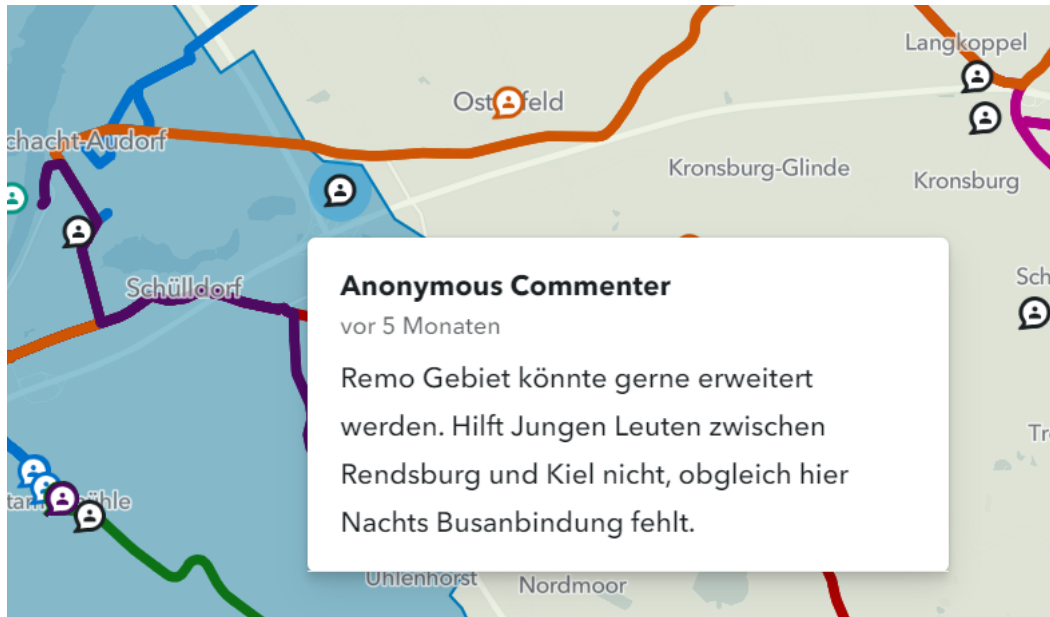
Langkoppel

Ostfeld

chacht-Audorf

Kronsburg-Glinde

Kronsburg

Schülldorf

Sch

Tr

tam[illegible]hle

Anonymous Commenter

vor 5 Monaten

Remo Gebiet könnte gerne erweitert werden. Hilft Jungen Leuten zwischen Rendsburg und Kiel nicht, obgleich hier Nachts Busanbindung fehlt.

Uhlenhorst

Nordmoor